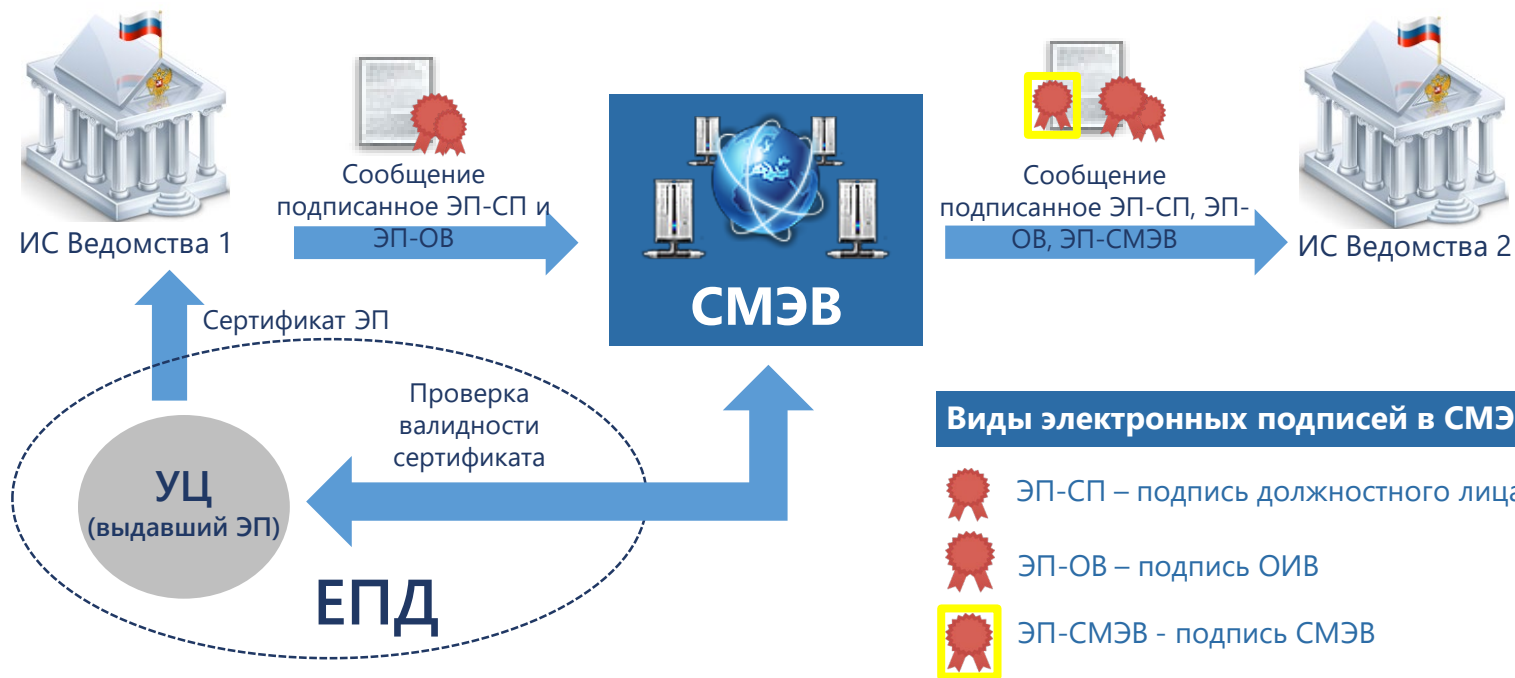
ИС Ведомства 1

Сообщение подписанное ЭП-СП и ЭП-ОВ

СМЭВ

Сообщение подписанное ЭП-СП, ЭП-ОВ, ЭП-СМЭВ

ИС Ведомства 2

Сертификат ЭП

Проверка валидности сертификата

УЦ
(выдавший ЭП)

ЕПД

Виды электронных подписей в СМЭ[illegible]

ЭП-СП – подпись должностного лица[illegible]

ЭП-ОВ – подпись ОИВ

ЭП-СМЭВ - подпись СМЭВ